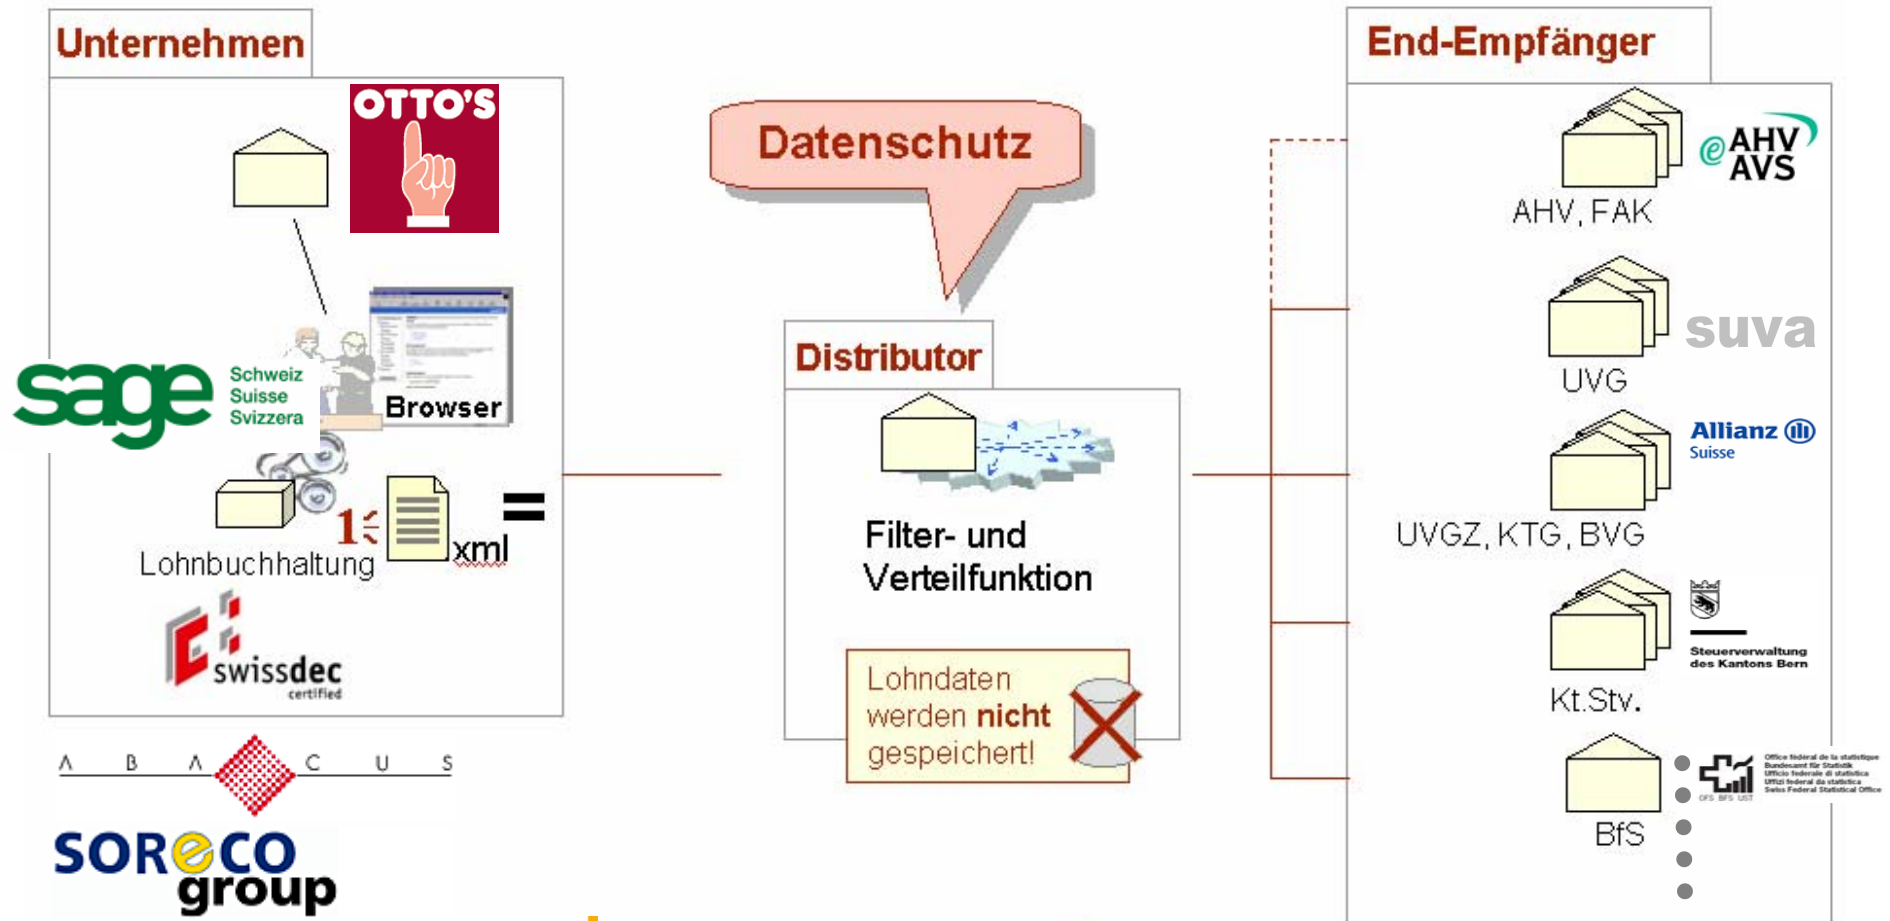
Unternehmen

OTTO'S

sage Schweiz Suisse Svizzera

Browser

Lohnbuchhaltung

1€

xml

=

swissdec certified

A B A C U S

SORECO group

Datenschutz

Distributor

Filter- und Verteilfunktion

Lohndaten werden **nicht** gespeichert!

End-Empfänger

eAHV AVS

AHV, FAK

suva

UVG

Allianz Suisse

UVGZ, KTG, BVG

Steuerverwaltung des Kantons Bern

Kt.Stv.

BfS